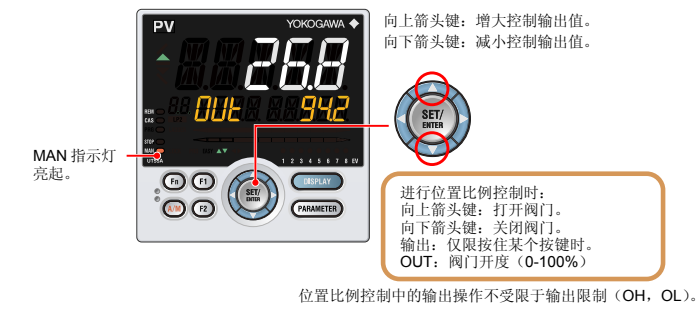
PV
YOKOGAWA
26.8
OUt 94.2
REM
CAS
STOP
MAN
UT55A
1 2 3 4 5 6 7 8 EV
MAN ▲▼
Fn
F1
F2
A/M
SET/ENTER
DISPLAY
PARAMETER

向上箭头键：增大控制输出值。
向下箭头键：减小控制输出值。

SET/ENTER

MAN 指示灯亮起。

进行位置比例控制时：
向上箭头键：打开阀门。
向下箭头键：关闭阀门。
输出：仅限按住某个按键时。
OUT：阀门开度（0-100%）

位置比例控制中的输出操作不受限于输出限制（OH，OL）。